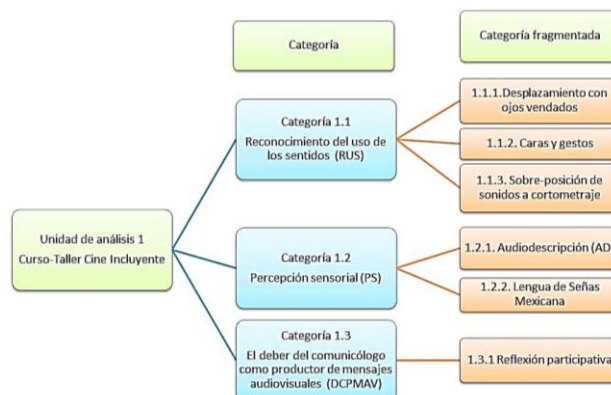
Categoría

Categoría fragmentada

Unidad de análisis 1
Curso-Taller Cine Incluyente

Categoría 1.1
Reconocimiento del uso de los sentidos (RUS)

1.1.1. Desplazamiento con ojos vendados

1.1.2. Caras y gestos

1.1.3. Sobre-posición de sonidos a cortometraje

Categoría 1.2
Percepción sensorial (PS)

1.2.1. Audiodescripción (AD

1.2.2. Lengua de Señas Mexicana

Categoría 1.3
El deber del comunicólogo como productor de mensajes audiovisuales (DCPMAV)

1.3.1 Reflexión participativa